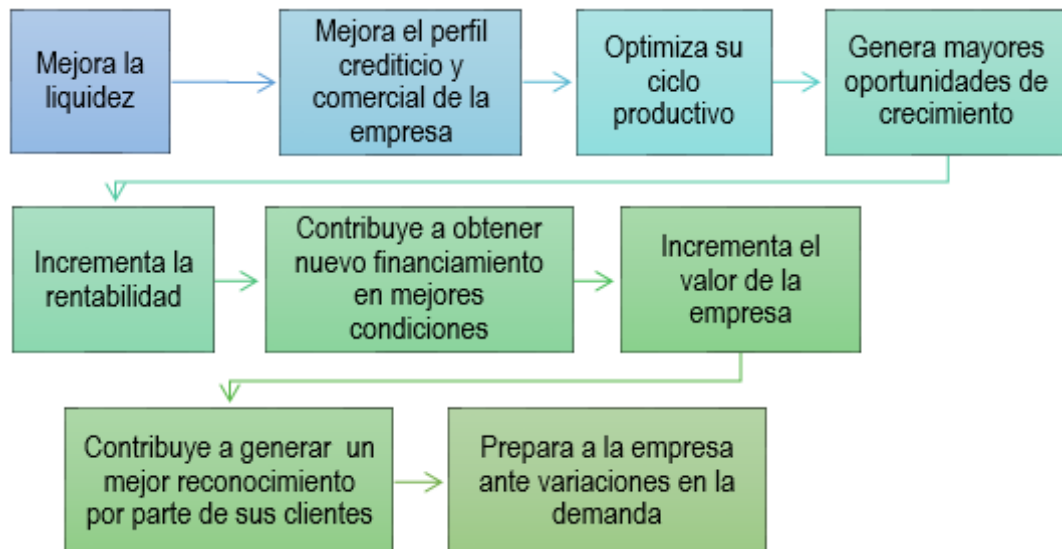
Mejora la liquidez

Mejora el perfil crediticio y comercial de la empresa

Optimiza su ciclo productivo

Genera mayores oportunidades de crecimiento

Incrementa la rentabilidad

Contribuye a obtener nuevo financiamiento en mejores condiciones

Incrementa el valor de la empresa

Contribuye a generar un mejor reconocimiento por parte de sus clientes

Prepara a la empresa ante variaciones en la demanda